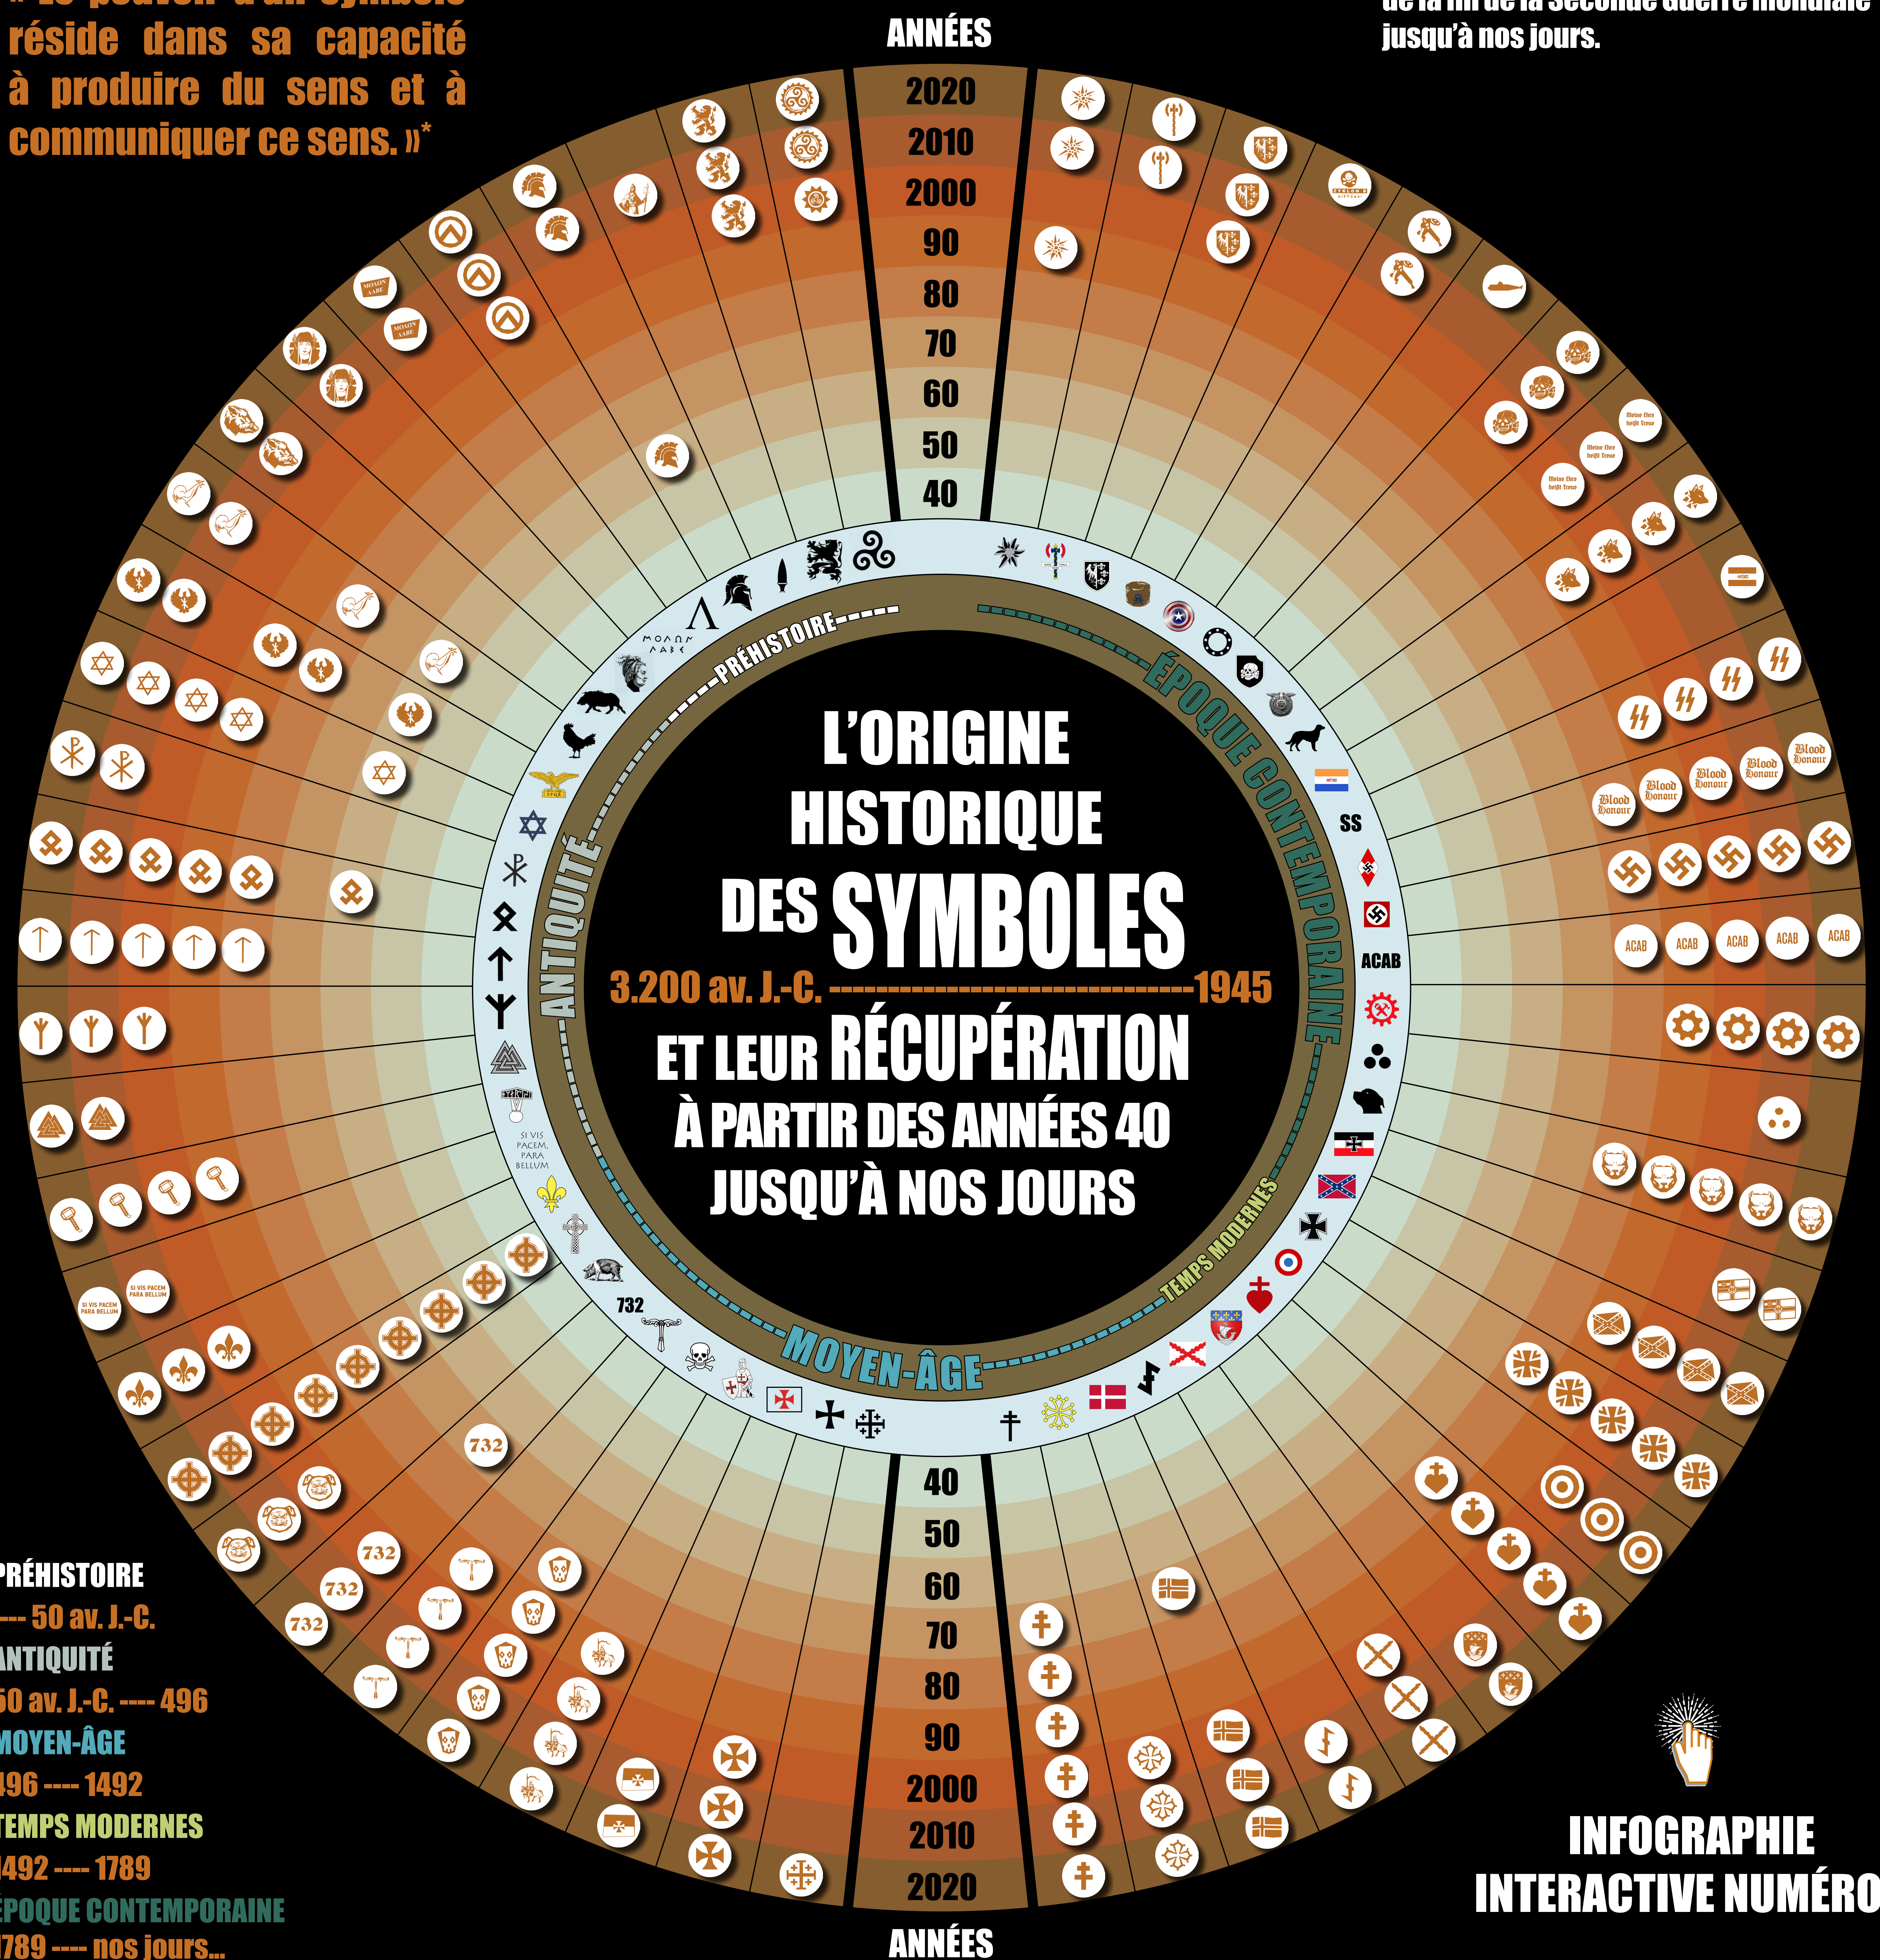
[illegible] réside dans sa capacité à produire du sens et à communiquer ce sens. »*

ANNÉES

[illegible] jusqu'à nos jours.

2020
2010
2000
90
80
70
60
50
40

L'ORIGINE HISTORIQUE DES SYMBOLES
3.200 av. J.-C. ----------------------------------1945
ET LEUR RÉCUPÉRATION À PARTIR DES ANNÉES 40 JUSQU'À NOS JOURS

PRÉHISTOIRE
ANTIQUITÉ
MOYEN-ÂGE
TEMPS MODERNES
ÉPOQUE CONTEMPORAINE

ΜΟΛΩΝ ΛΑΒΕ
SI VIS PACEM, PARA BELLUM
732
SS
ACAB
Blood Honour
Meine Ehre heißt Treue

40
50
60
70
80
90
2000
2010
2020
ANNÉES

PRÉHISTOIRE
---- 50 av. J.-C.
ANTIQUITÉ
50 av. J.-C. ---- 496
MOYEN-ÂGE
496 ---- 1492
TEMPS MODERNES
1492 ---- 1789
ÉPOQUE CONTEMPORAINE
1789 ---- nos jours...

INFOGRAPHIE INTERACTIVE NUMÉRO